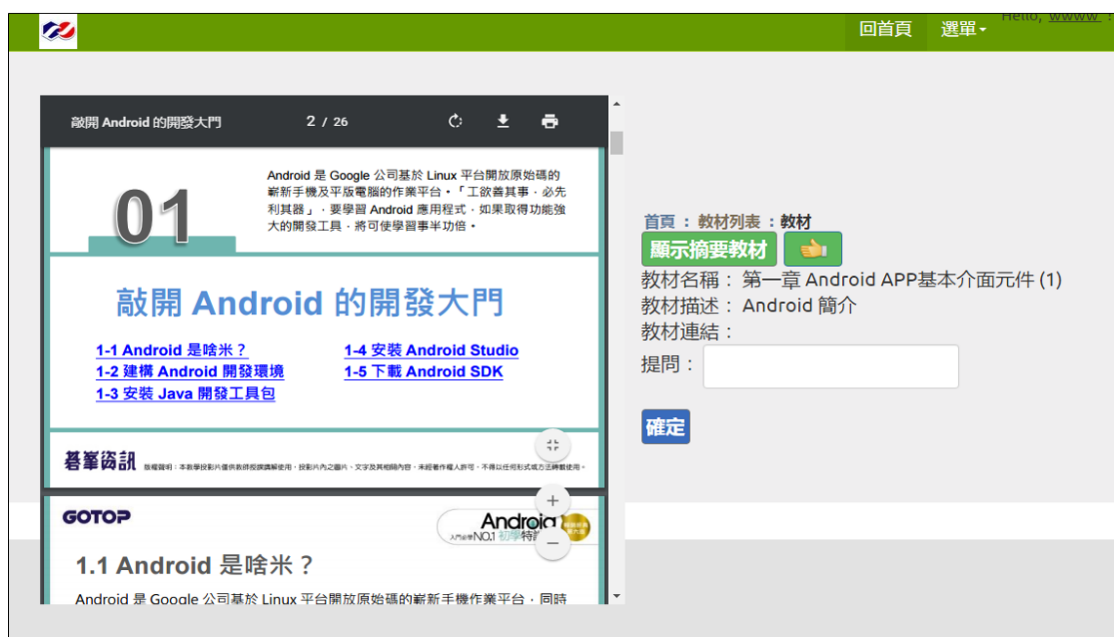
回首頁 選單▾ Hello, wwww

敲開 Android 的開發大門 2 / 26

01

Android 是 Google 公司基於 Linux 平台開放原始碼的嶄新手機及平版電腦的作業平台。「工欲善其事，必先利其器」，要學習 Android 應用程式，如果取得功能強大的開發工具，將可使學習事半功倍。

敲開 Android 的開發大門

1-1 Android 是啥米？
1-2 建構 Android 開發環境
1-3 安裝 Java 開發工具包
1-4 安裝 Android Studio
1-5 下載 Android SDK

碁峰資訊 版權聲明：本教學投影片僅供教師授課講解使用，投影片內之圖片、文字及其相關內容，未經著作權人許可，不得以任何形式或方法轉載使用。

GOTOP

Android 入門必學 NO.1 初學特訓

1.1 Android 是啥米？

Android 是 Google 公司基於 Linux 平台開放原始碼的嶄新手機作業平台，同時

首頁 : 教材列表 : 教材
顯示摘要教材
教材名稱： 第一章 Android APP基本介面元件 (1)
教材描述： Android 簡介
教材連結：
提問：
確定